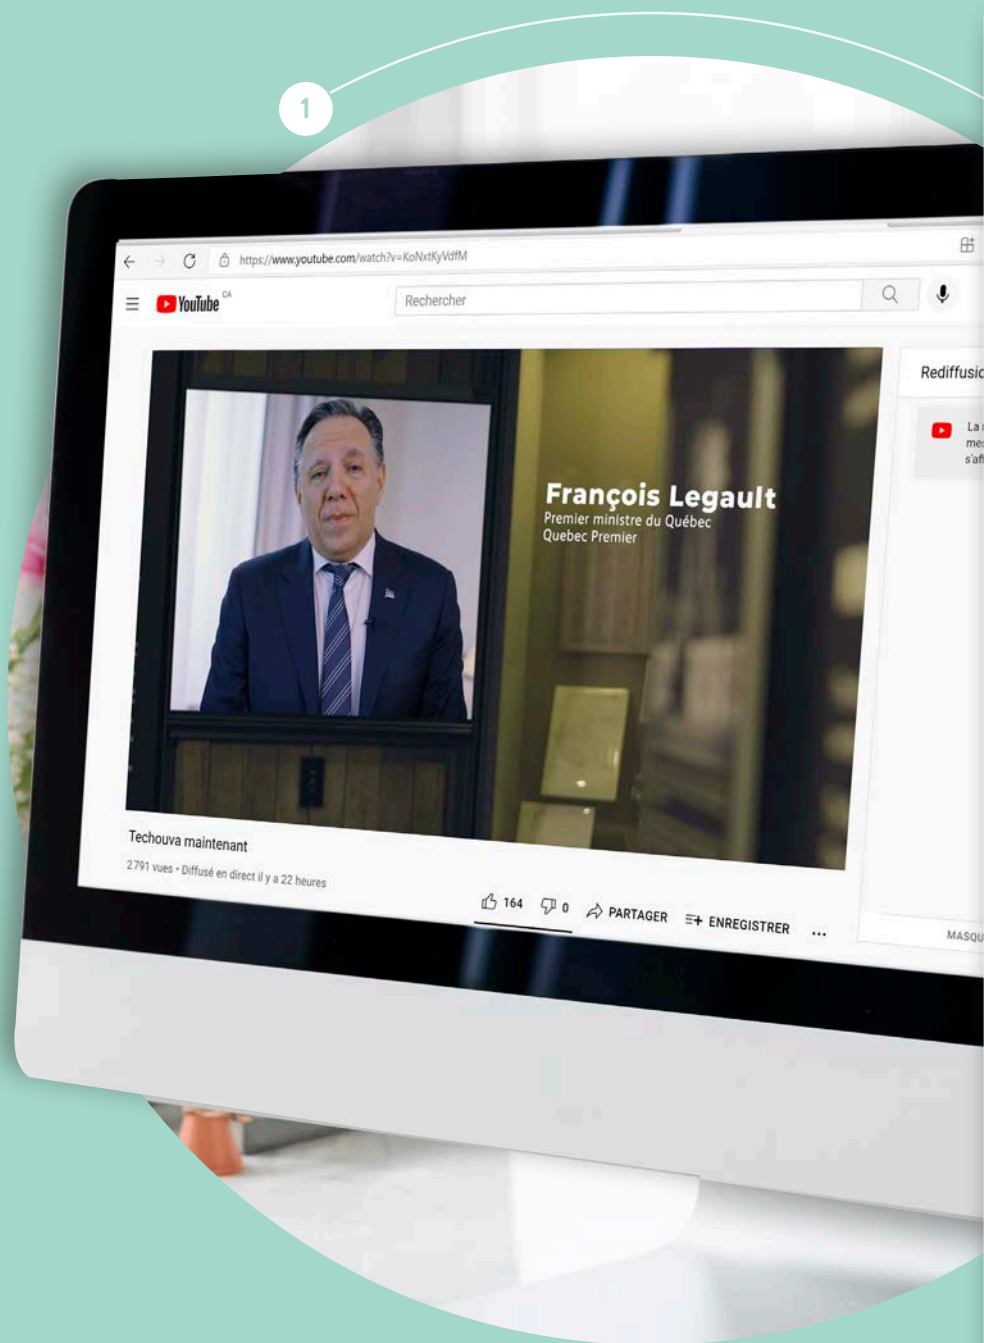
1

https://www.youtube.com/watch?v=KoNxtKyVdfM

YouTube CA

Rechercher

François Legault
Premier ministre du Québec
Quebec Premier

Rediffusio

La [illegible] mes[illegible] s'af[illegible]

Techouva maintenant

2 791 vues • Diffusé en direct il y a 22 heures

164 0 PARTAGER ENREGISTRER ...

MASQU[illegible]